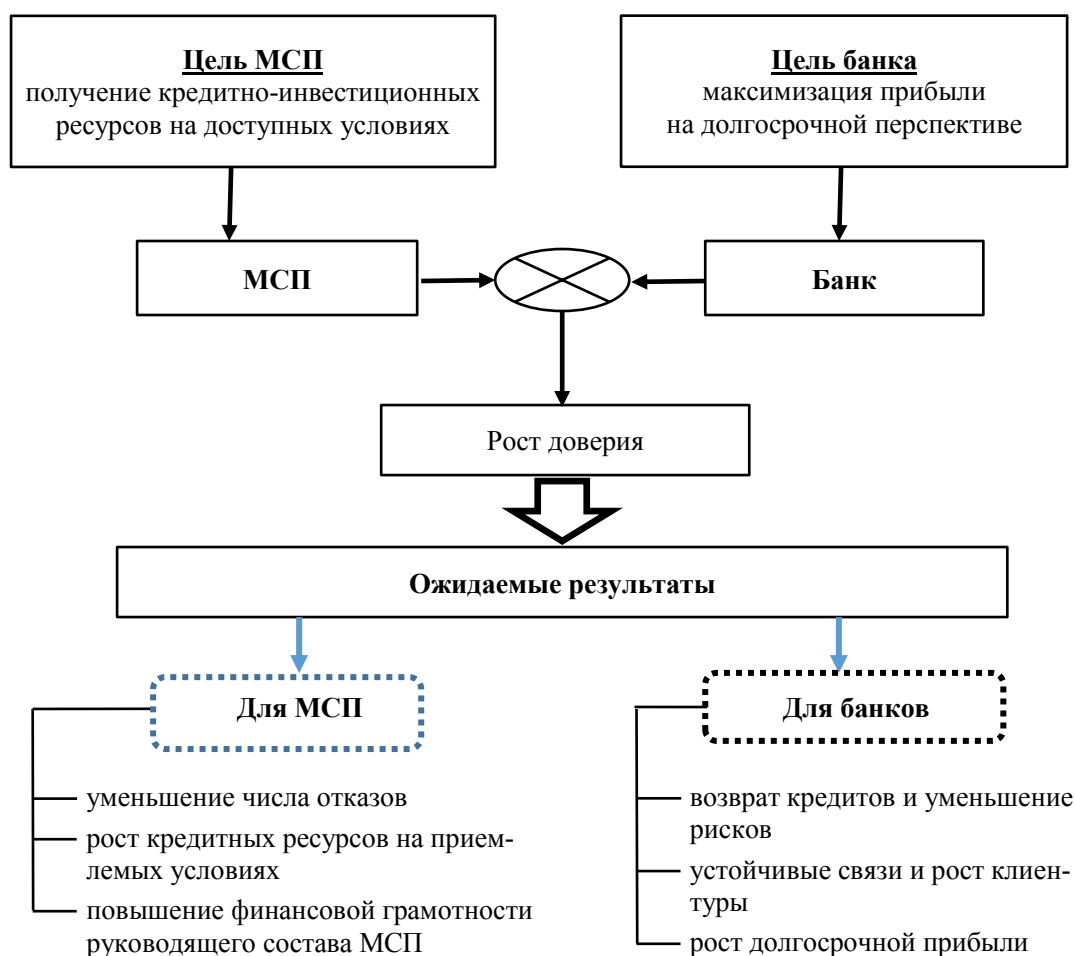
**Цель МСП**
получение кредитно-инвестиционных ресурсов на доступных условиях

**Цель банка**
максимизация прибыли на долгосрочной перспективе

**МСП**

**Банк**

Рост доверия

**Ожидаемые результаты**

**Для МСП**

уменьшение числа отказов

рост кредитных ресурсов на приемлемых условиях

повышение финансовой грамотности руководящего состава МСП

**Для банков**

возврат кредитов и уменьшение рисков

устойчивые связи и рост клиентуры

рост долгосрочной прибыли